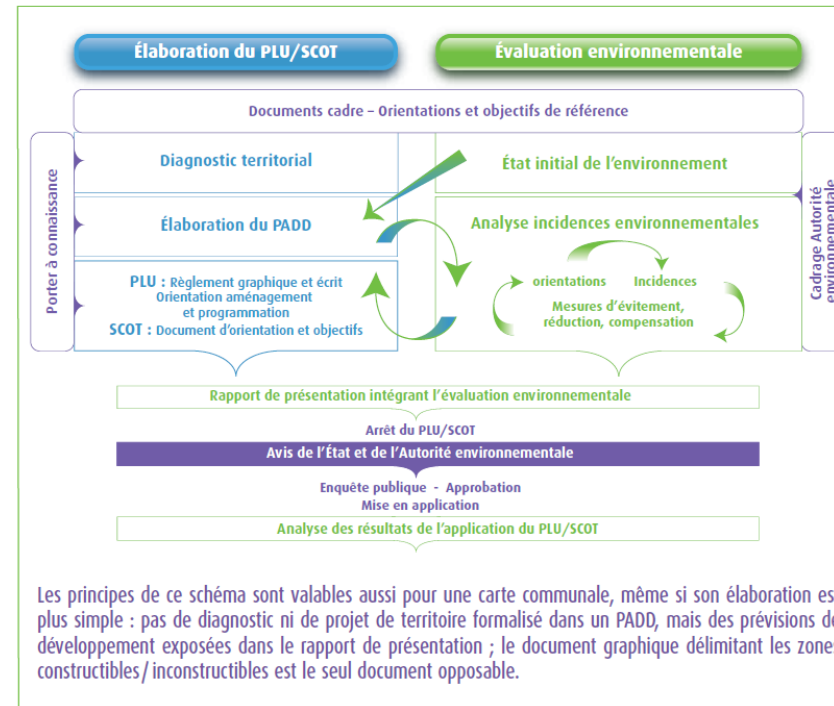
Élaboration du PLU/SCOT

Évaluation environnementale

Documents cadre – Orientations et objectifs de référence

Porter à connaissance

Diagnostic territorial

État initial de l'environnement

Cadrage Autorité environnementale

Élaboration du PADD

Analyse incidences environnementales

orientations

Incidences

Mesures d'évitement, réduction, compensation

PLU : Règlement graphique et écrit Orientation aménagement et programmation
SCOT : Document d'orientation et objectifs

Rapport de présentation intégrant l'évaluation environnementale

Arrêt du PLU/SCOT

Avis de l'État et de l'Autorité environnementale

Enquête publique - Approbation
Mise en application

Analyse des résultats de l'application du PLU/SCOT

Les principes de ce schéma sont valables aussi pour une carte communale, même si son élaboration es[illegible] plus simple : pas de diagnostic ni de projet de territoire formalisé dans un PADD, mais des prévisions d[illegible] développement exposées dans le rapport de présentation ; le document graphique délimitant les zone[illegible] constructibles/inconstructibles est le seul document opposable.